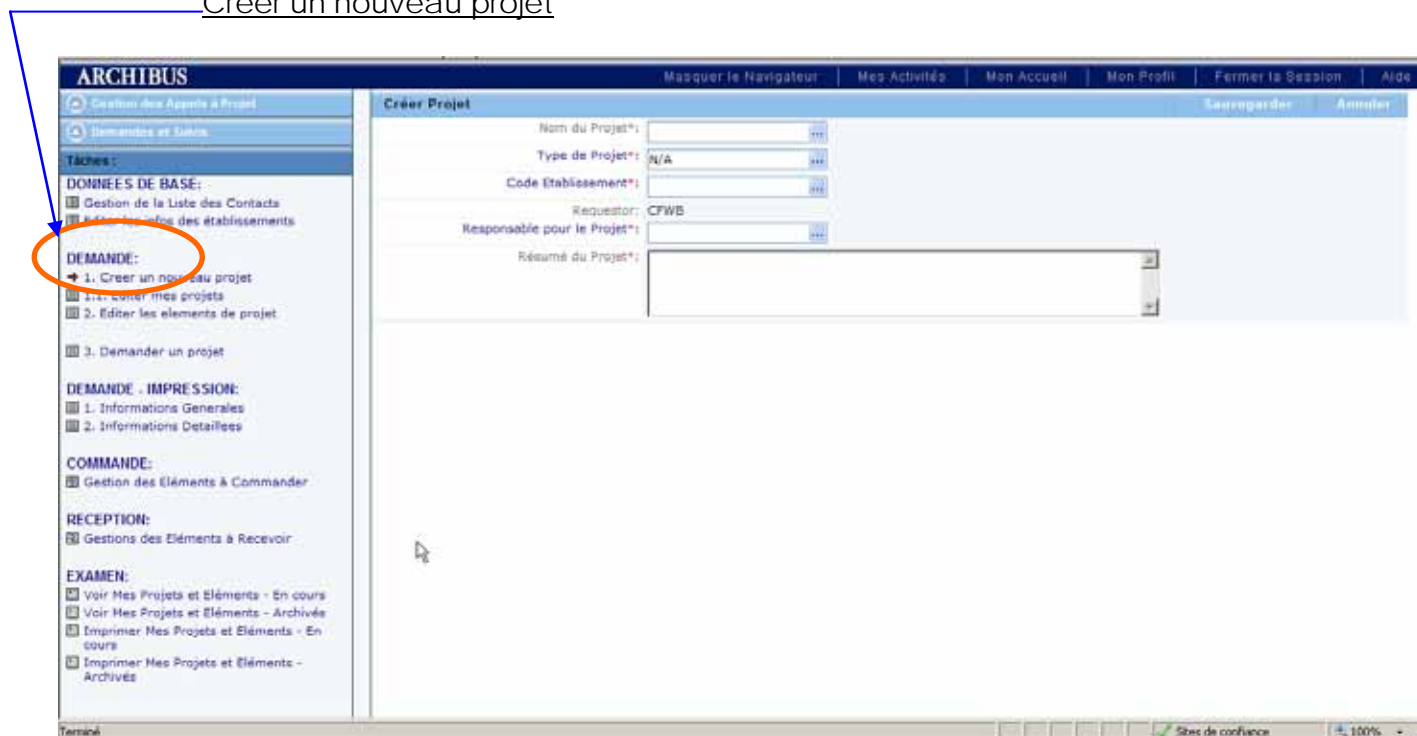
Créer un nouveau projet

ARCHIBUS

Masquer le Navigateur | Mes Activités | Mon Accueil | Mon Profil | Fermer la Session | Aide

Gestion des Appels à Projet

Demandes et Suivis

Tâches :

DONNEES DE BASE:
Gestion de la Liste des Contacts
Editer les infos des établissements

DEMANDE:
1. Creer un nouveau projet
1.1. Editer mes projets
2. Editer les elements de projet

3. Demander un projet

DEMANDE - IMPRESSION:
1. Informations Generales
2. Informations Detaillees

COMMANDE:
Gestion des Eléments à Commander

RECEPTION:
Gestions des Eléments à Recevoir

EXAMEN:
Voir Mes Projets et Eléments - En cours
Voir Mes Projets et Eléments - Archivés
Imprimer Mes Projets et Eléments - En cours
Imprimer Mes Projets et Eléments - Archivés

Créer Projet

Sauvegarder | Annuler

Nom du Projet*:

Type de Projet*: N/A

Code Etablissement*:

Requestor: CFWB

Responsable pour le Projet*:

Résumé du Projet*:

Terminé

Sites de confiance

100%